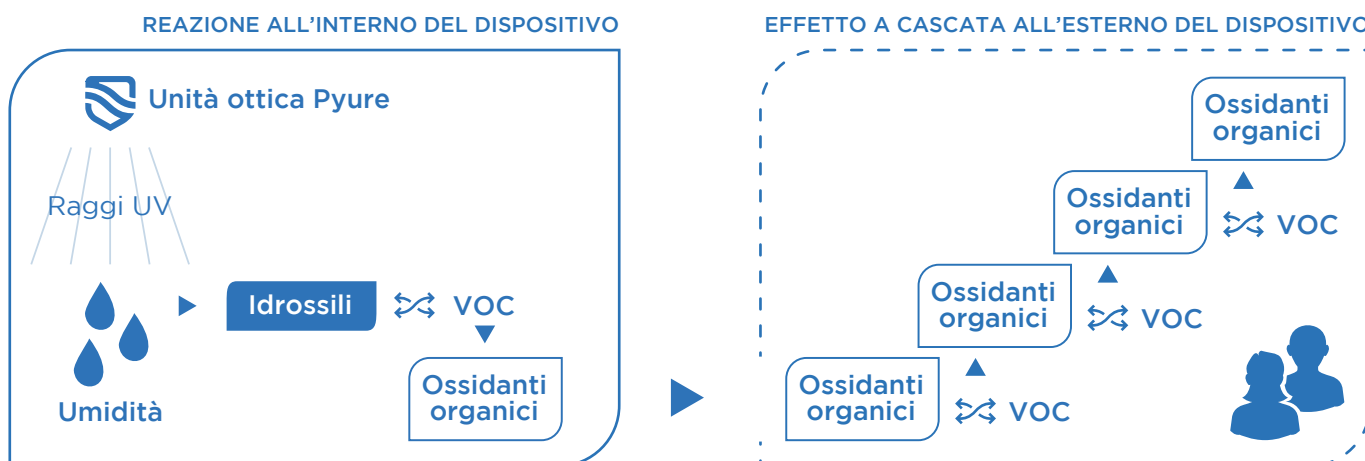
REAZIONE ALL'INTERNO DEL DISPOSITIVO

Unità ottica Pyure

Raggi UV

Umidità

Idrossili

VOC

Ossidanti organici

EFFETTO A CASCATA ALL'ESTERNO DEL DISPOSITIVO

Ossidanti organici

VOC

Ossidanti organici

VOC

Ossidanti organici

VOC

Ossidanti organici